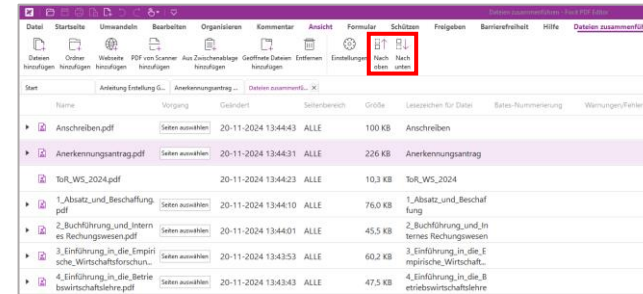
Dateien zusammenführen - Foxit PDF Editor

Datei Startseite Umwandeln Bearbeiten Organisieren Kommentar Ansicht Formular Schützen Freigeben Barrierefreiheit Hilfe Dateien zusammenfü

Dateien hinzufügen Ordner hinzufügen Webseite hinzufügen PDF von Scanner hinzufügen Aus Zwischenablage hinzufügen Geöffnete Dateien hinzufügen Entfernen Einstellungen Nach oben Nach unten

Start Anleitung Erstellung G... Anerkennungsantrag ... Dateien zusammenfü... ×

| | Name | Vorgang | Geändert | Seitenbereich | Größe | Lesezeichen für Datei | Bates-Nummerierung | Warnungen/Fehler |
|---|---|---|---|---|---|---|---|---|
| ▸ | Anschreiben.pdf | Seiten auswählen | 20-11-2024 13:44:43 | ALLE | 100 KB | Anschreiben | | |
| ▸ | Anerkennungsantrag.pdf | Seiten auswählen | 20-11-2024 13:44:31 | ALLE | 226 KB | Anerkennungsantrag | | |
| | ToR_WS_2024.pdf | | 20-11-2024 13:44:23 | ALLE | 10,3 KB | ToR_WS_2024 | | |
| | 1_Absatz_und_Beschaffung.pdf | Seiten auswählen | 20-11-2024 13:44:10 | ALLE | 76,0 KB | 1_Absatz_und_Beschaffung | | |
| | 2_Buchführung_und_Internes Rechungswesen.pdf | Seiten auswählen | 20-11-2024 13:44:01 | ALLE | 45,5 KB | 2_Buchführung_und_Internes Rechungswesen | | |
| | 3_Einführung_in_die_Empirische_Wirtschaftsforschun... | Seiten auswählen | 20-11-2024 13:43:53 | ALLE | 60,2 KB | 3_Einführung_in_die_Empirische_Wirtschaft... | | |
| | 4_Einführung_in_die_Betriebswirtschaftslehre.pdf | Seiten auswählen | 20-11-2024 13:43:43 | ALLE | 47,5 KB | 4_Einführung_in_die_Betriebswirtschaftslehre | | |